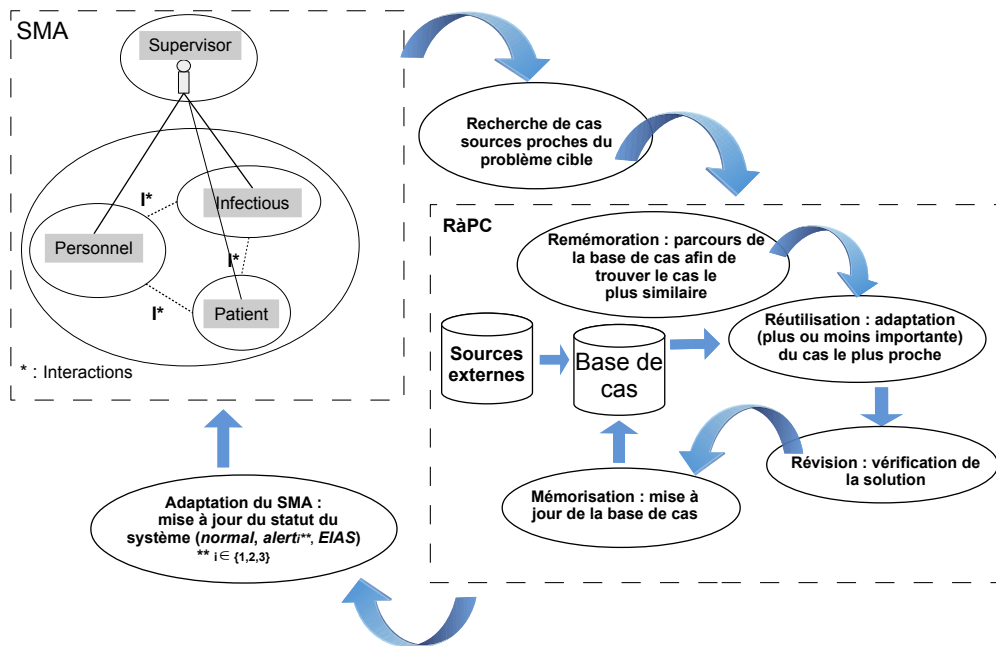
SMA

Supervisor

Infectious

Personnel

Patient

I*

I*

I*

* : Interactions

Recherche de cas sources proches du problème cible

RàPC

Remémoration : parcours de la base de cas afin de trouver le cas le plus similaire

Réutilisation : adaptation (plus ou moins importante) du cas le plus proche

Sources externes

Base de cas

Révision : vérification de la solution

Mémorisation : mise à jour de la base de cas

Adaptation du SMA : mise à jour du statut du système (*normal*, *alerti*\*\*, *EIAS*)
\*\* $i \in \{1,2,3\}$